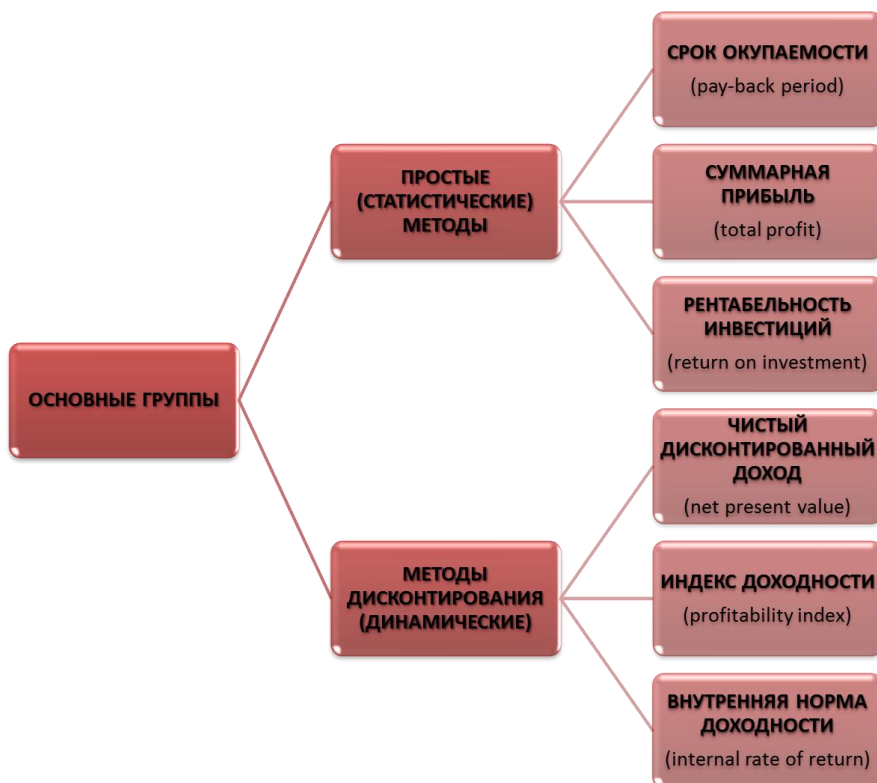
ОСНОВНЫЕ ГРУППЫ

ПРОСТЫЕ (СТАТИСТИЧЕСКИЕ) МЕТОДЫ

СРОК ОКУПАЕМОСТИ
(pay-back period)

СУММАРНАЯ ПРИБЫЛЬ
(total profit)

РЕНТАБЕЛЬНОСТЬ ИНВЕСТИЦИЙ
(return on investment)

МЕТОДЫ ДИСКОНТИРОВАНИЯ (ДИНАМИЧЕСКИЕ)

ЧИСТЫЙ ДИСКОНТИРОВАННЫЙ ДОХОД
(net present value)

ИНДЕКС ДОХОДНОСТИ
(profitability index)

ВНУТРЕННЯЯ НОРМА ДОХОДНОСТИ
(internal rate of return)